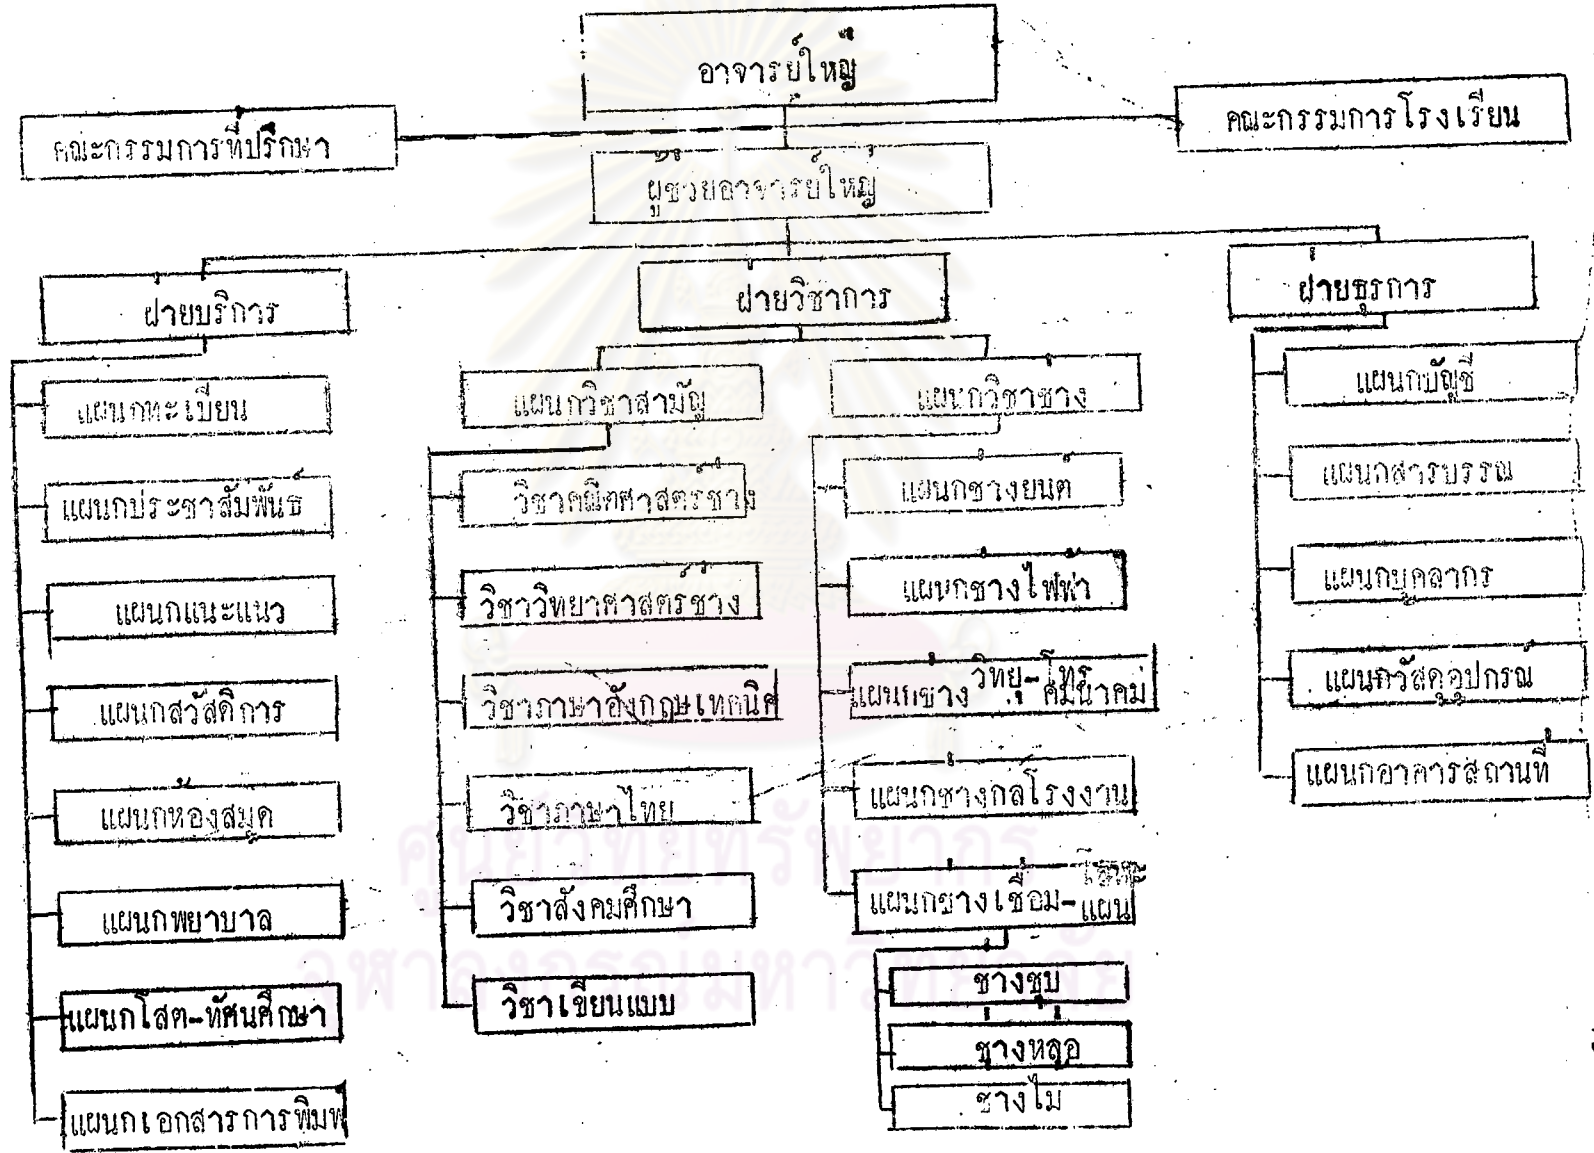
อาจารย์ใหญ่

คณะกรรมการที่ปรึกษา

คณะกรรมการโรงเรียน

ผู้ช่วยอาจารย์ใหญ่

ฝ่ายบริการ

ฝ่ายวิชาการ

ฝ่ายธุรการ

แผนกทะเบียน

แผนกประชาสัมพันธ์

แผนกแนะแนว

แผนกสวัสดิการ

แผนกห้องสมุด

แผนกพยาบาล

แผนกโสต-ทัศนศึกษา

แผนกเอกสารการพิมพ์

แผนกวิชาสามัญ

วิชาคณิตศาสตร์ช่าง

วิชาวิทยาศาสตร์ช่าง

วิชาภาษาอังกฤษเทคนิค

วิชาภาษาไทย

วิชาสังคมศึกษา

วิชาเขียนแบบ

แผนกวิชาช่าง

แผนกช่างยนต์

แผนกช่างไฟฟ้า

แผนกช่างวิทยุ-โทรคมนาคม

แผนกช่างกลโรงงาน

แผนกช่างเชื่อม-โลหะแผ่น

ช่างชุบ

ช่างหล่อ

ช่างไม้

แผนกบัญชี

แผนกสารบรรณ

แผนกบุคลากร

แผนกวัสดุอุปกรณ์

แผนกอาคารสถานที่

ศูนย์วิทยทรัพยากร
จุฬาลงกรณ์มหาวิทยาลัย